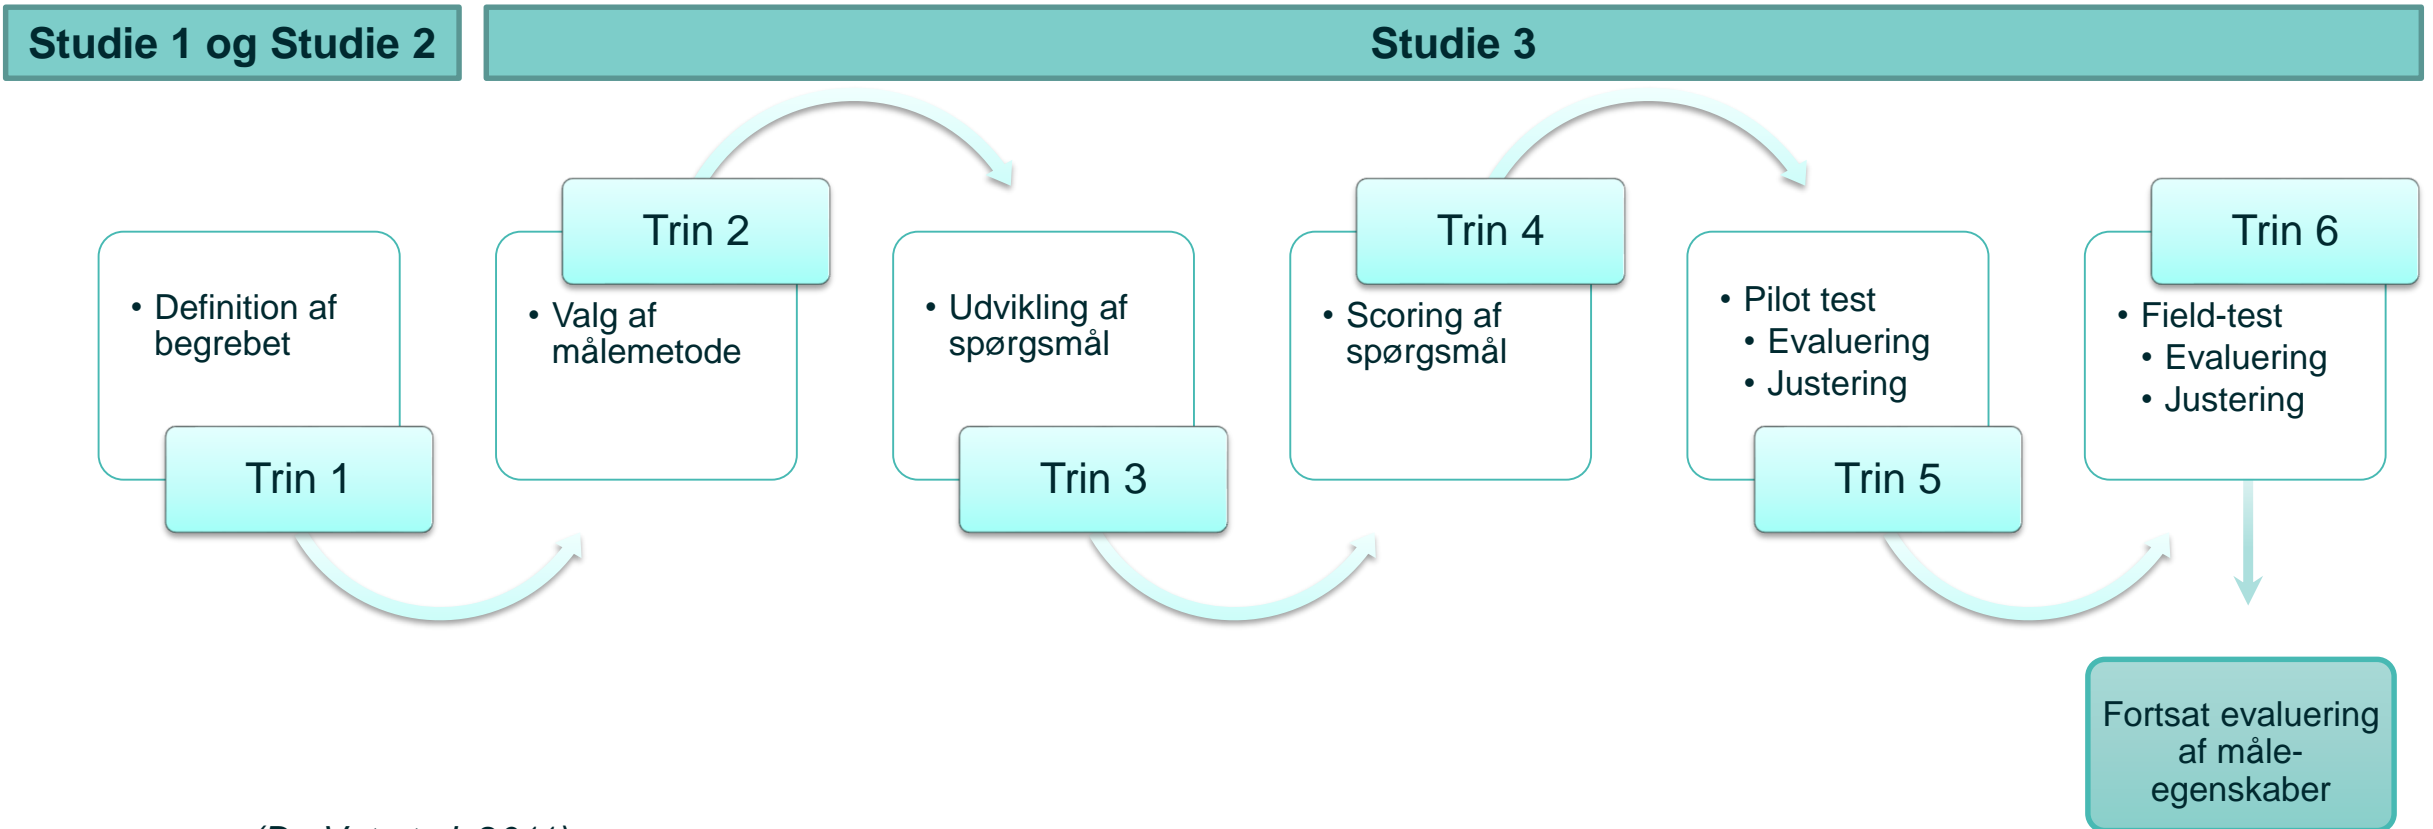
Studie 1 og Studie 2

Studie 3

• Definition af begrebet

Trin 1

Trin 2

• Valg af målemetode

• Udvikling af spørgsmål

Trin 3

Trin 4

• Scoring af spørgsmål

• Pilot test
• Evaluering
• Justering

Trin 5

Trin 6

• Field-test
• Evaluering
• Justering

Fortsat evaluering af måle-egenskaber

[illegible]